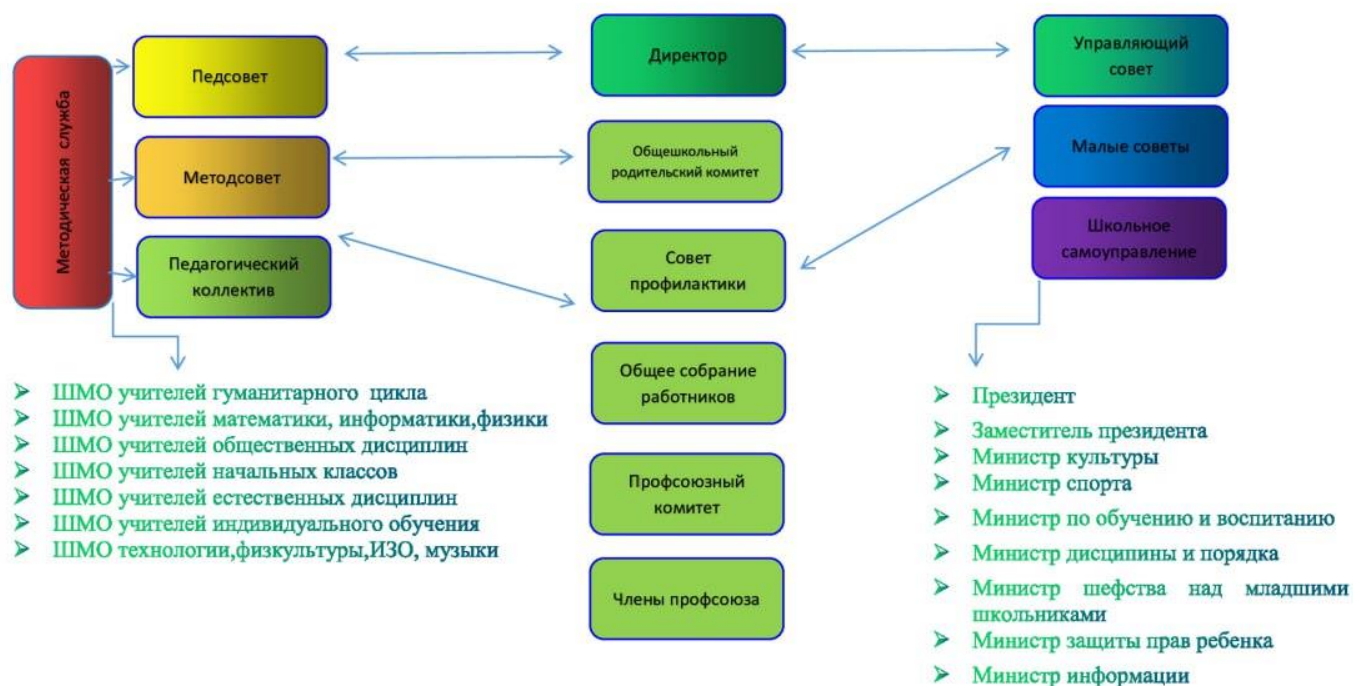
Методическая служба

Педсовет

Методсовет

Педагогический коллектив

Директор

Общешкольный родительский комитет

Совет профилактики

Общее собрание работников

Профсоюзный комитет

Члены профсоюза

Управляющий совет

Малые советы

Школьное самоуправление

ШМО учителей гуманитарного цикла
ШМО учителей математики, информатики,физики
ШМО учителей общественных дисциплин
ШМО учителей начальных классов
ШМО учителей естественных дисциплин
ШМО учителей индивидуального обучения
ШМО технологии,физкультуры,ИЗО, музыки

Президент
Заместитель президента
Министр культуры
Министр спорта
Министр по обучению и воспитанию
Министр дисципины и порядка
Министр шефства над младшими школьниками
Министр защиты прав ребенка
Министр информации